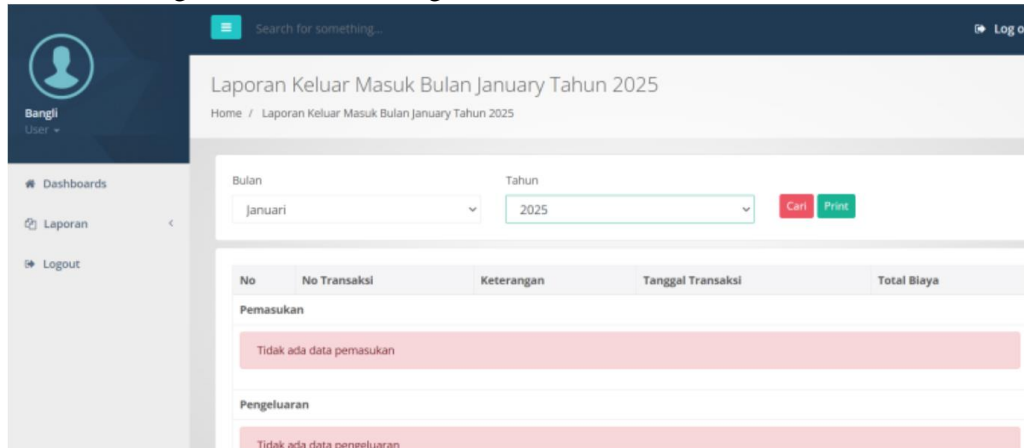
Search for something...

Log o

Bangli
User

Dashboards

Laporan

Logout

Laporan Keluar Masuk Bulan January Tahun 2025

Home / Laporan Keluar Masuk Bulan January Tahun 2025

Bulan
Januari

Tahun
2025

Cari Print

| No | No Transaksi | Keterangan | Tanggal Transaksi | Total Biaya |
|---|---|---|---|---|

Pemasukan

Tidak ada data pemasukan

Pengeluaran

Tidak ada data pengeluaran